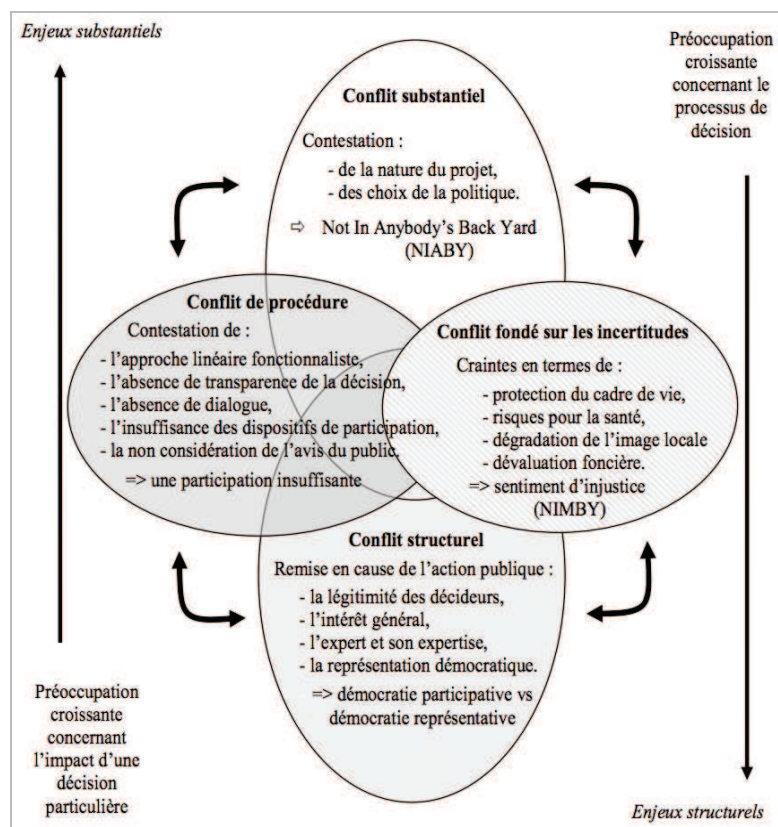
Enjeux substantiels

Préoccupation croissante concernant le processus de décision

Conflit substantiel

Contestation :
- de la nature du projet,
- des choix de la politique.

⇨ Not In Anybody's Back Yard (NIABY)

Conflit de procédure

Contestation de :
- l'approche linéaire fonctionnaliste,
- l'absence de transparence de la décision,
- l'absence de dialogue,
- l'insuffisance des dispositifs de participation,
- la non considération de l'avis du public.

=> une participation insuffisante

Conflit fondé sur les incertitudes

Craintes en termes de :
- protection du cadre de vie,
- risques pour la santé,
- dégradation de l'image locale
- dévaluation foncière.

=> sentiment d'injustice (NIMBY)

Conflit structurel

Remise en cause de l'action publique :
- la légitimité des décideurs,
- l'intérêt général,
- l'expert et son expertise,
- la représentation démocratique.

=> démocratie participative vs démocratie représentative

Préoccupation croissante concernant l'impact d'une décision particulière

Enjeux structurels